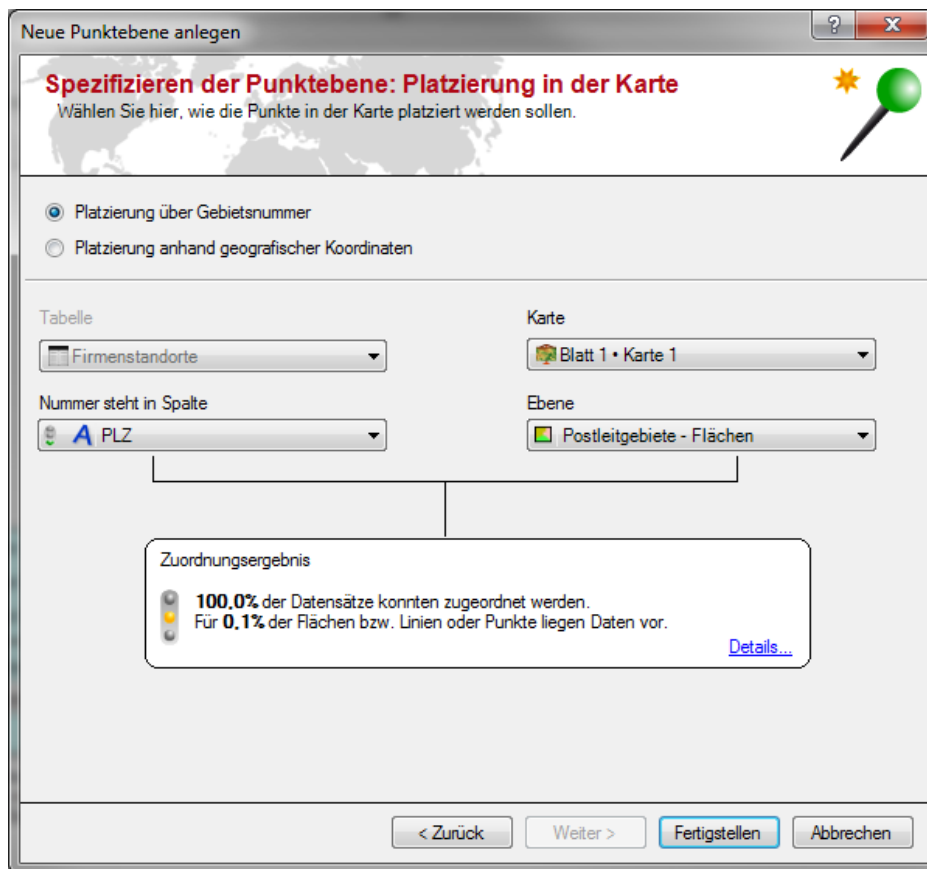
Neue Punktebene anlegen

?
X

Spezifizieren der Punktebene: Platzierung in der Karte
Wählen Sie hier, wie die Punkte in der Karte platziert werden sollen.

Platzierung über Gebietsnummer
Platzierung anhand geografischer Koordinaten

Tabelle
Firmenstandorte

Karte
Blatt 1 • Karte 1

Nummer steht in Spalte
PLZ

Ebene
Postleitgebiete - Flächen

Zuordnungsergebnis

**100,0%** der Datensätze konnten zugeordnet werden.
Für **0,1%** der Flächen bzw. Linien oder Punkte liegen Daten vor.

Details...

< Zurück
Weiter >
Fertigstellen
Abbrechen